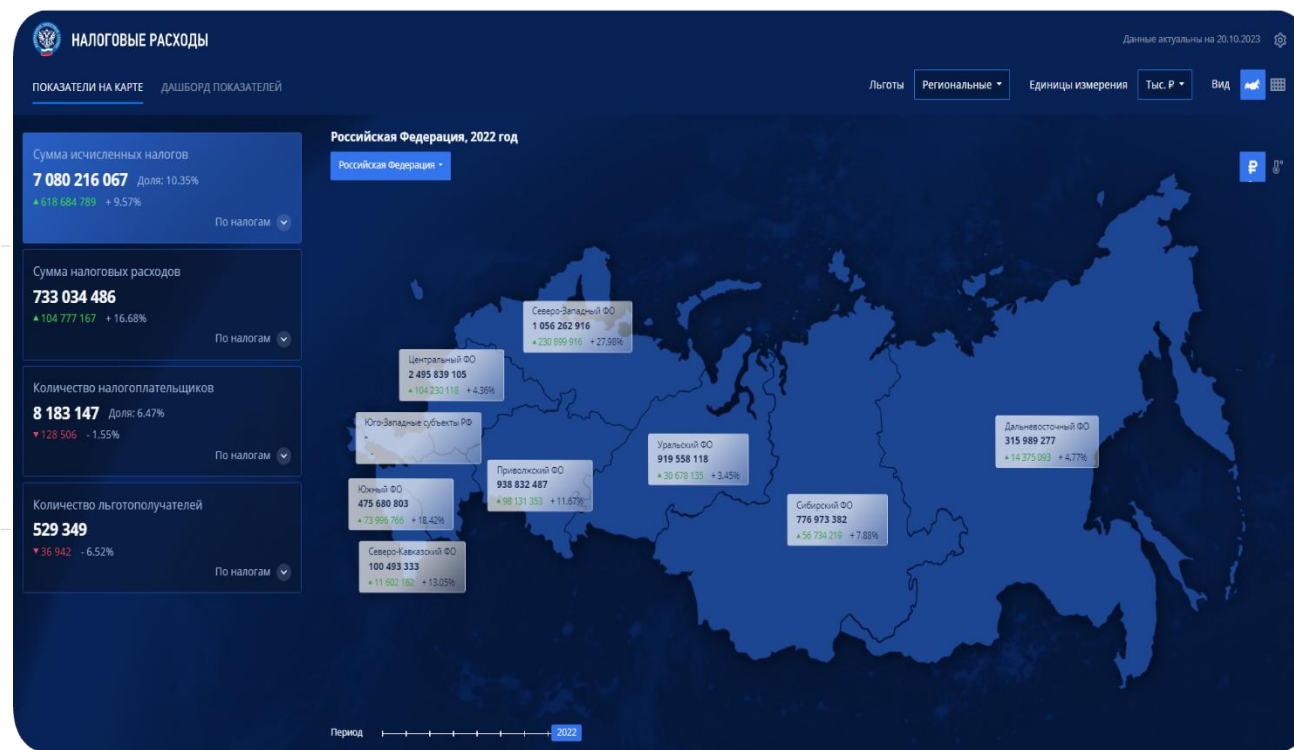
НАЛОГОВЫЕ РАСХОДЫ

Данные актуальны на 20.10.2023

ПОКАЗАТЕЛИ НА КАРТЕ ДАШБОРД ПОКАЗАТЕЛЕЙ

Льготы Региональные Единицы измерения Тыс. ₽ Вид

Сумма исчисленных налогов
7 080 216 067 Доля: 10.35%
▲618 684 789 + 9.57%
По налогам

Сумма налоговых расходов
733 034 486
▲104 777 167 + 16.68%
По налогам

Количество налогоплательщиков
8 183 147 Доля: 6.47%
▼128 506 - 1.55%
По налогам

Количество льготополучателей
529 349
▼36 942 - 6.52%
По налогам

Российская Федерация, 2022 год

Российская Федерация

₽

Северо-Западный ФО
1 056 262 916
▲230 899 916 + 27.98%

Центральный ФО
2 495 839 105
▲104 230 118 + 4.36%

Юго-Западные субъекты РФ
-

Приволжский ФО
938 832 487
▲98 131 353 + 11.67%

Уральский ФО
919 558 118
▲30 678 135 + 3.45%

Южный ФО
475 680 803
▲73 996 766 + 18.42%

Северо-Кавказский ФО
100 493 333
▲11 602 182 + 13.05%

Сибирский ФО
776 973 382
▲56 734 219 + 7.88%

Дальневосточный ФО
315 989 277
▲14 375 093 + 4.77%

Период 2022